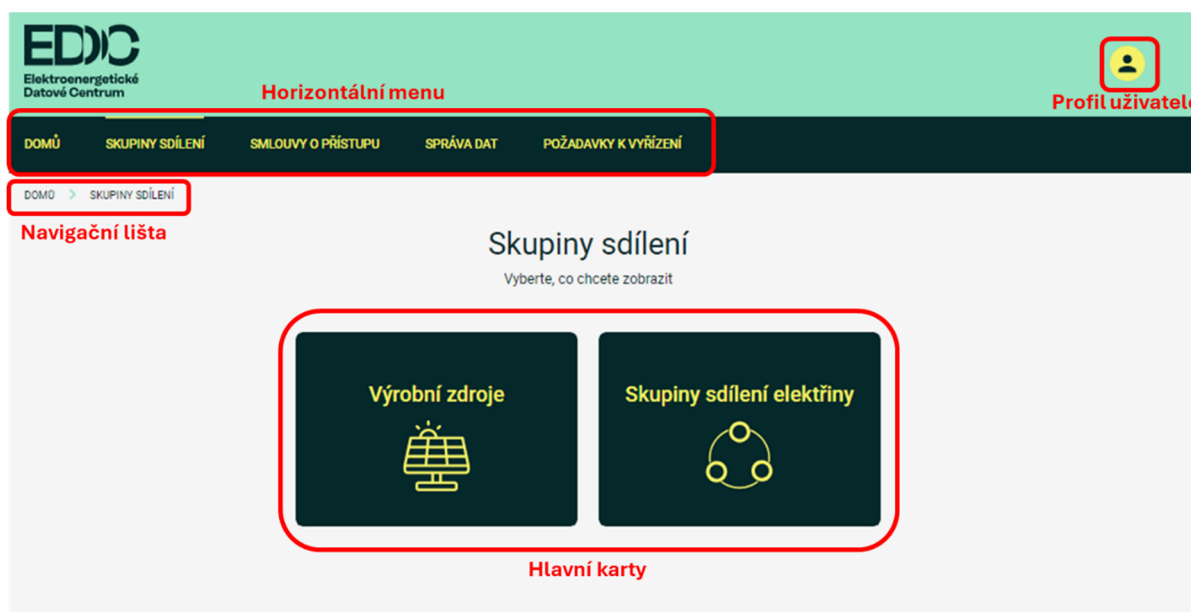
EDC
Elektroenergetické Datové Centrum

Horizontální menu

Profil uživatele

DOMŮ SKUPINY SDÍLENÍ SMLOUVY O PŘÍSTUPU SPRÁVA DAT POŽADAVKY K VYŘÍZENÍ

DOMŮ > SKUPINY SDÍLENÍ

Navigační lišta

Skupiny sdílení

Vyberte, co chcete zobrazit

Výrobní zdroje

Skupiny sdílení elektřiny

Hlavní karty